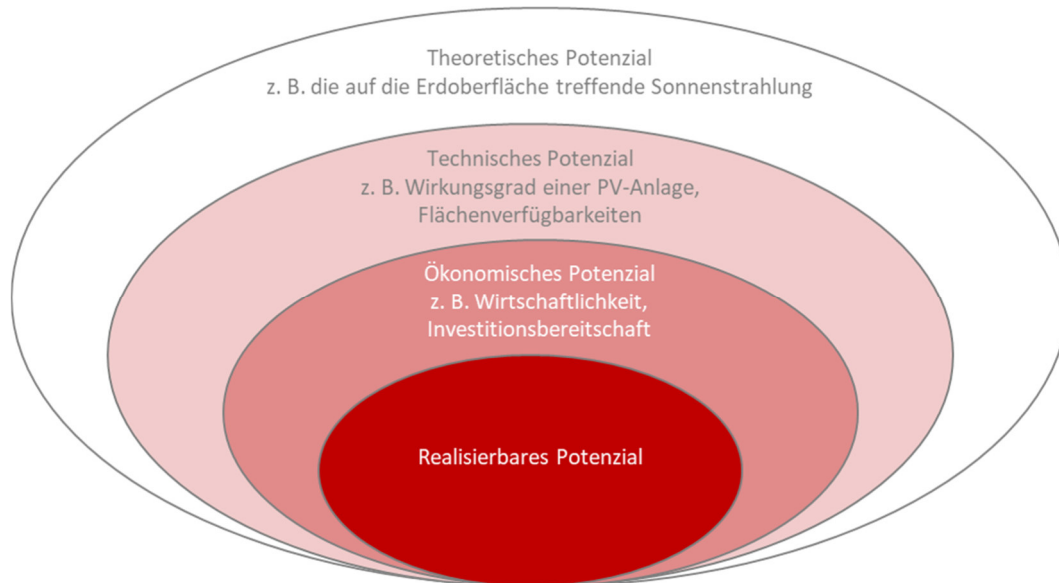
Theoretisches Potenzial
z. B. die auf die Erdoberfläche treffende Sonnenstrahlung

Technisches Potenzial
z. B. Wirkungsgrad einer PV-Anlage, Flächenverfügbarkeiten

Ökonomisches Potenzial
z. B. Wirtschaftlichkeit, Investitionsbereitschaft

Realisierbares Potenzial